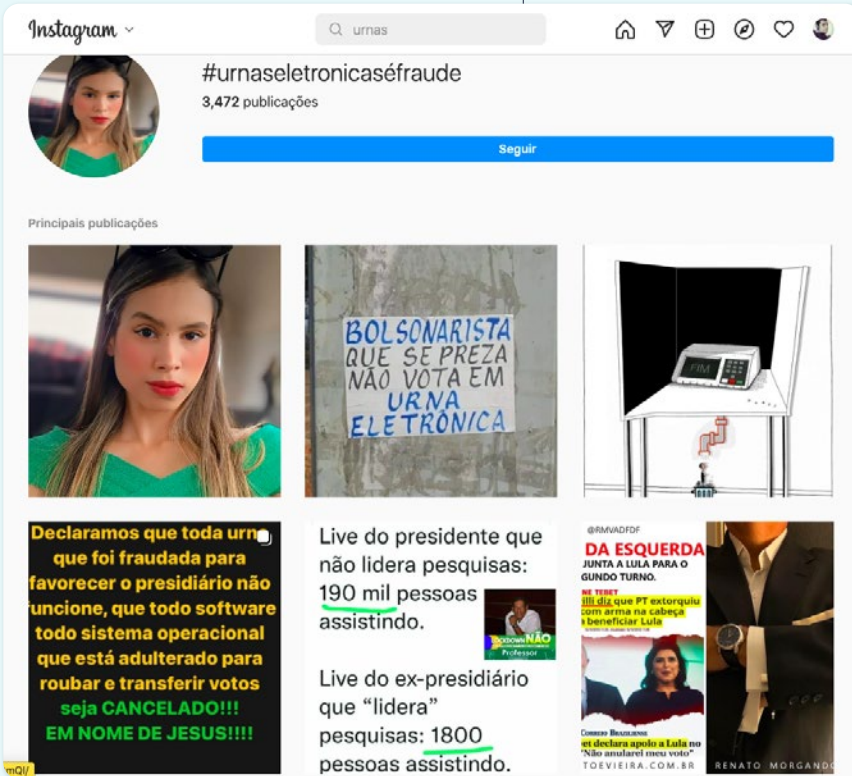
Instagram

urnas

#urnaseletronicaséfraude

3,472 publicações

Seguir

Principais publicações

BOLSONARISTA QUE SE PREZA NÃO VOTA EM URNA ELETRÔNICA

FIM

Declaramos que toda urn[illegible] que foi fraudada para favorecer o presidiário não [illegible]uncione, que todo software todo sistema operacional que está adulterado para roubar e transferir votos seja CANCELADO!!! EM NOME DE JESUS!!!!

Live do presidente que não lidera pesquisas: 190 mil pessoas assistindo.

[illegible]KDOWN NÃO Professor

Live do ex-presidiário que "lidera" pesquisas: 1800 pessoas assistindo.

@RMVADFDF

DA ESQUERDA

JUNTA A LULA PARA O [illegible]GUNDO TURNO.

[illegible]NE TEBET

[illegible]illi diz que PT extorquiu com arma na cabeça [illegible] beneficiar Lula

CORREIO BRAZILIENSE

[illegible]et declara apoio a Lula no "Não anularei meu voto"

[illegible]TOEVIEIRA.COM.BR

RENATO MORGAND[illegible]

mQI/